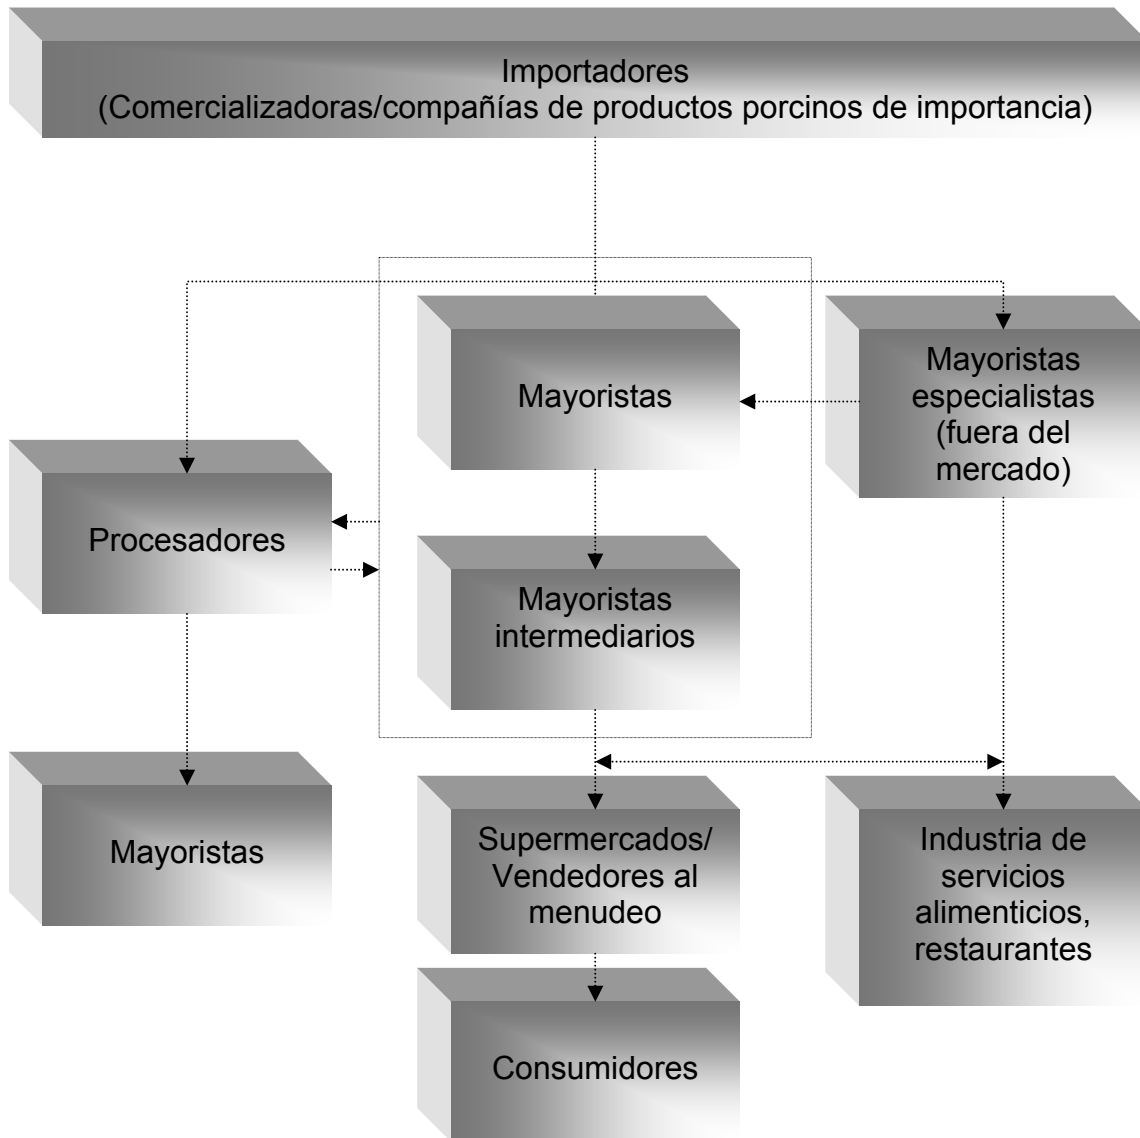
Importadores
(Comercializadoras/compañías de productos porcinos de importancia)

Mayoristas

Mayoristas especialistas (fuera del mercado)

Procesadores

Mayoristas intermediarios

Mayoristas

Supermercados/ Vendedores al menudeo

Industria de servicios alimenticios, restaurantes

Consumidores